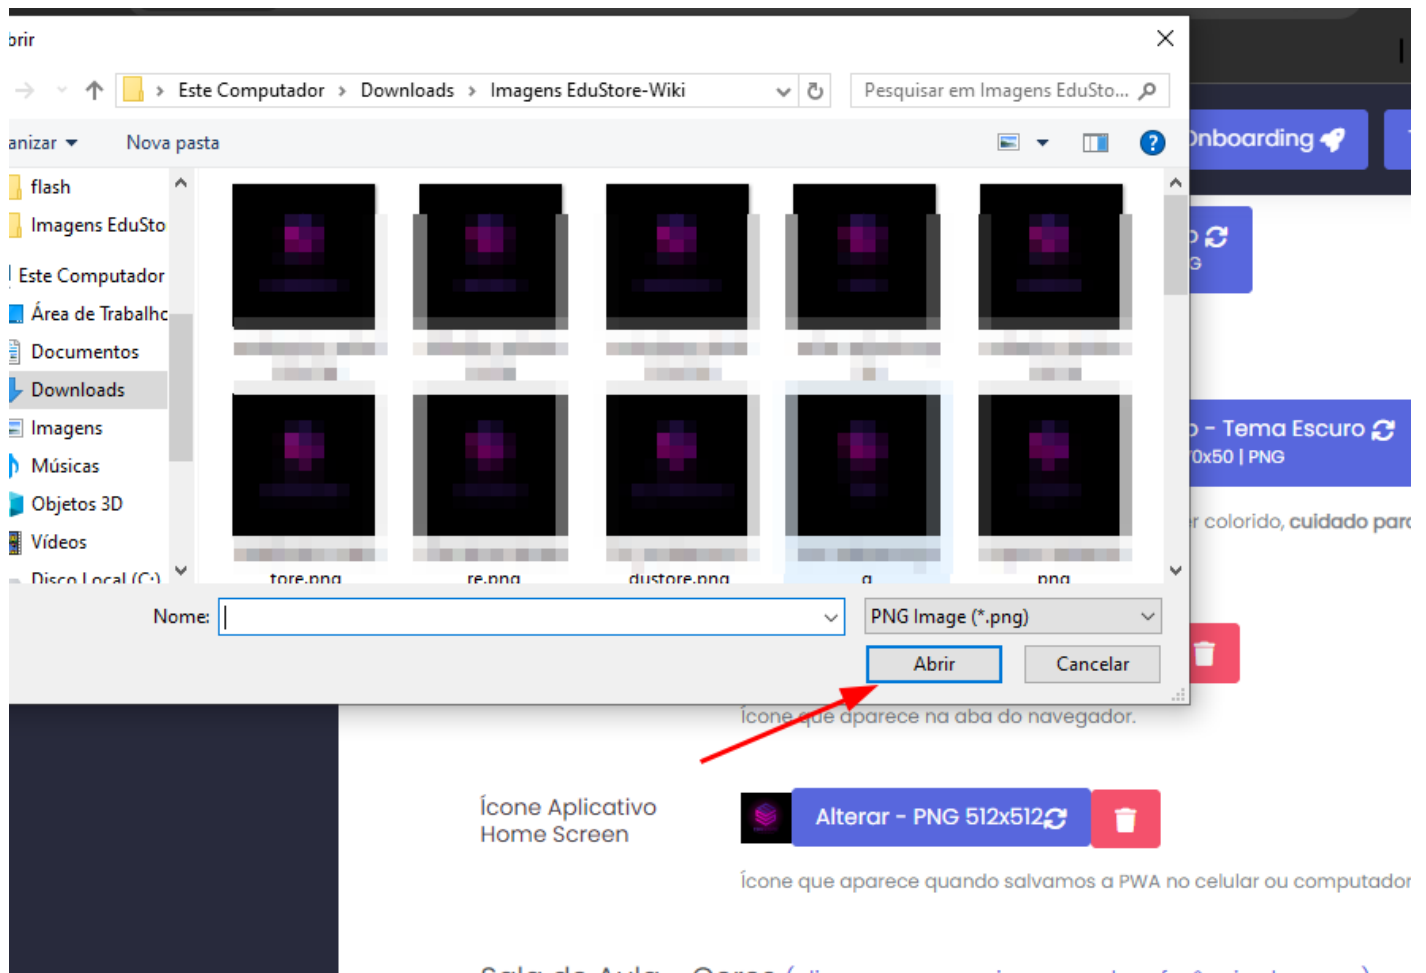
brir

Este Computador › Downloads › Imagens EduStore-Wiki

Pesquisar em Imagens EduSto...

anizar ▾ Nova pasta

flash
Imagens EduSto
Este Computador
Área de Trabalho
Documentos
Downloads
Imagens
Músicas
Objetos 3D
Vídeos
Disco Local (C:)

tore.png
re.png
dustore.png
g
png

Nome:

PNG Image (*.png)

Abrir
Cancelar

Onboarding

- Tema Escuro
0x50 | PNG

r colorido, **cuidado para**

Ícone que aparece na aba do navegador.

Ícone Aplicativo Home Screen

Alterar - PNG 512x512

Ícone que aparece quando salvamos a PWA no celular ou computador

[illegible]